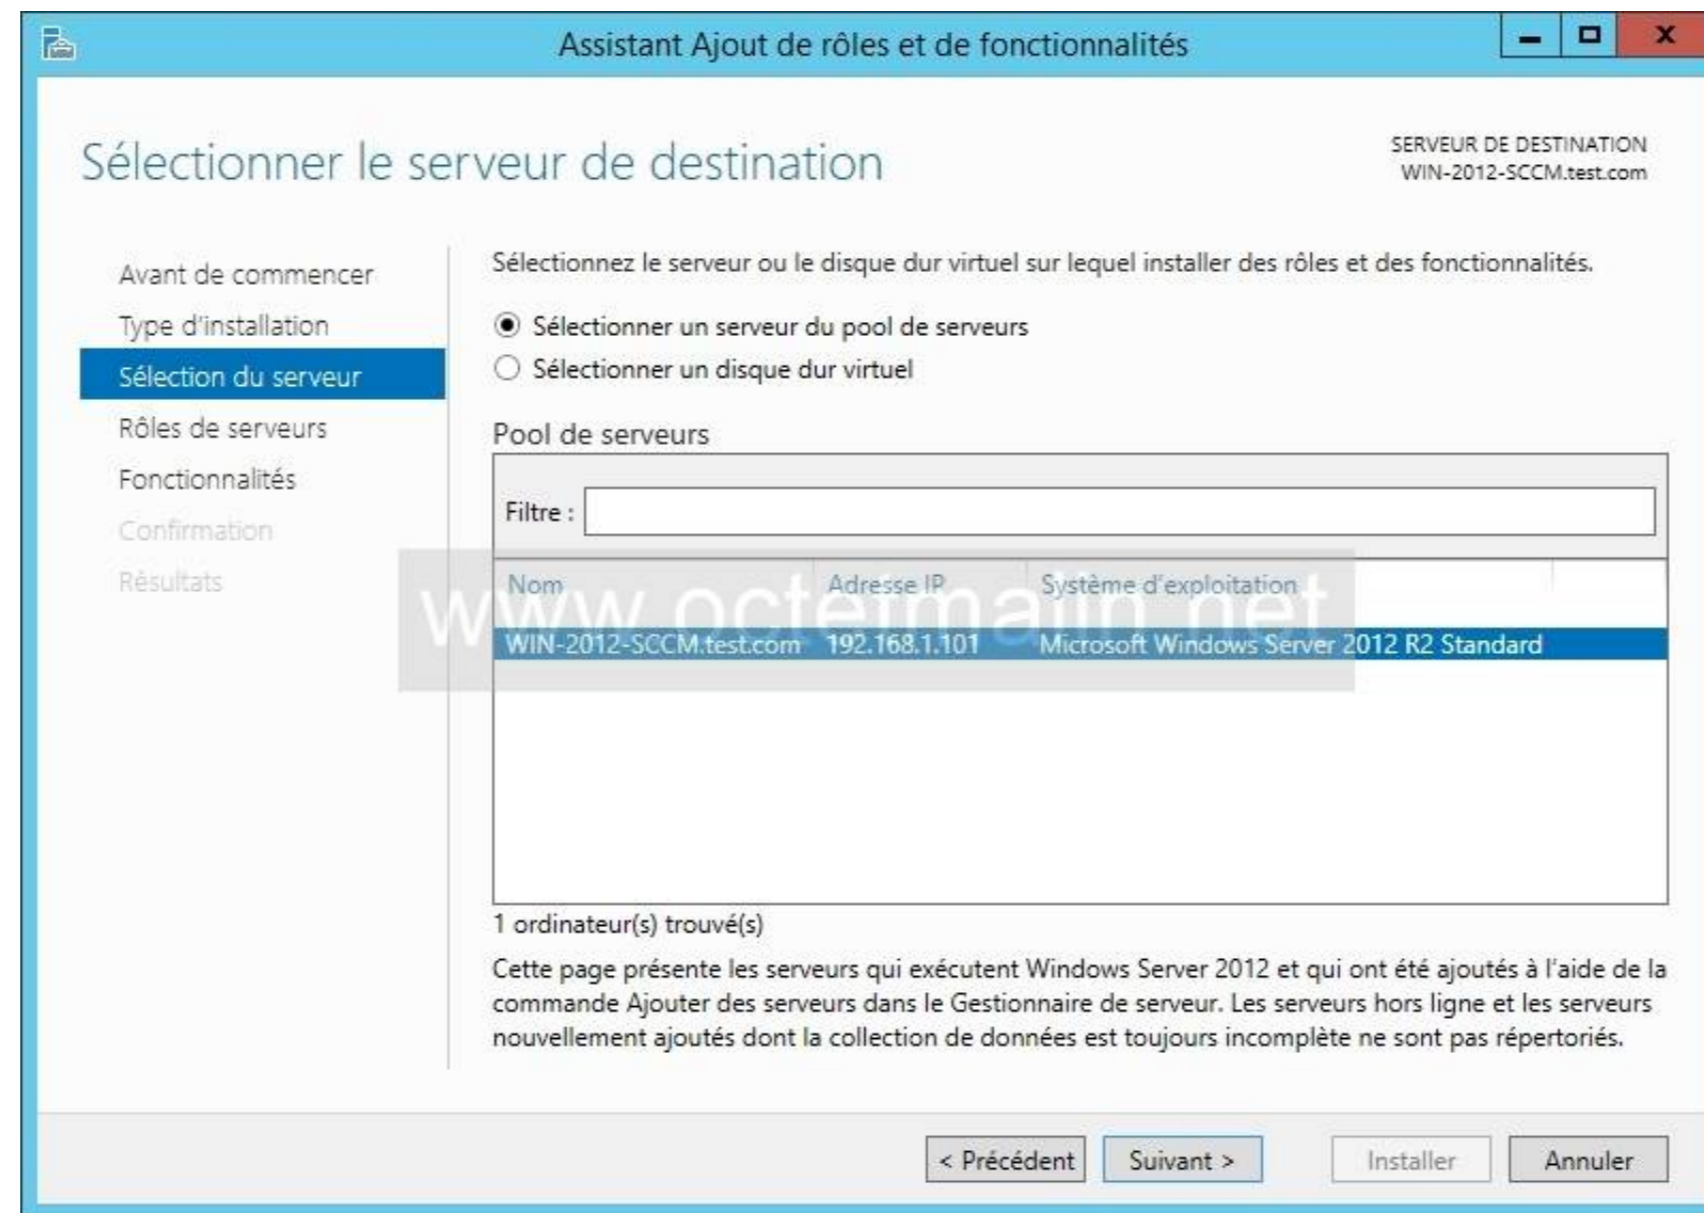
Assistant Ajout de rôles et de fonctionnalités

Sélectionner le serveur de destination

SERVEUR DE DESTINATION
WIN-2012-SCCM.test.com

Avant de commencer
Type d'installation
Sélection du serveur
Rôles de serveurs
Fonctionnalités
Confirmation
Résultats

Sélectionnez le serveur ou le disque dur virtuel sur lequel installer des rôles et des fonctionnalités.

Sélectionner un serveur du pool de serveurs
Sélectionner un disque dur virtuel

Pool de serveurs

Filtre :

| Nom | Adresse IP | Système d'exploitation |
|---|---|---|
| WIN-2012-SCCM.test.com | 192.168.1.101 | Microsoft Windows Server 2012 R2 Standard |

www.octetmalin.net

1 ordinateur(s) trouvé(s)

Cette page présente les serveurs qui exécutent Windows Server 2012 et qui ont été ajoutés à l'aide de la commande Ajouter des serveurs dans le Gestionnaire de serveur. Les serveurs hors ligne et les serveurs nouvellement ajoutés dont la collection de données est toujours incomplète ne sont pas répertoriés.

< Précédent
Suivant >
Installer
Annuler